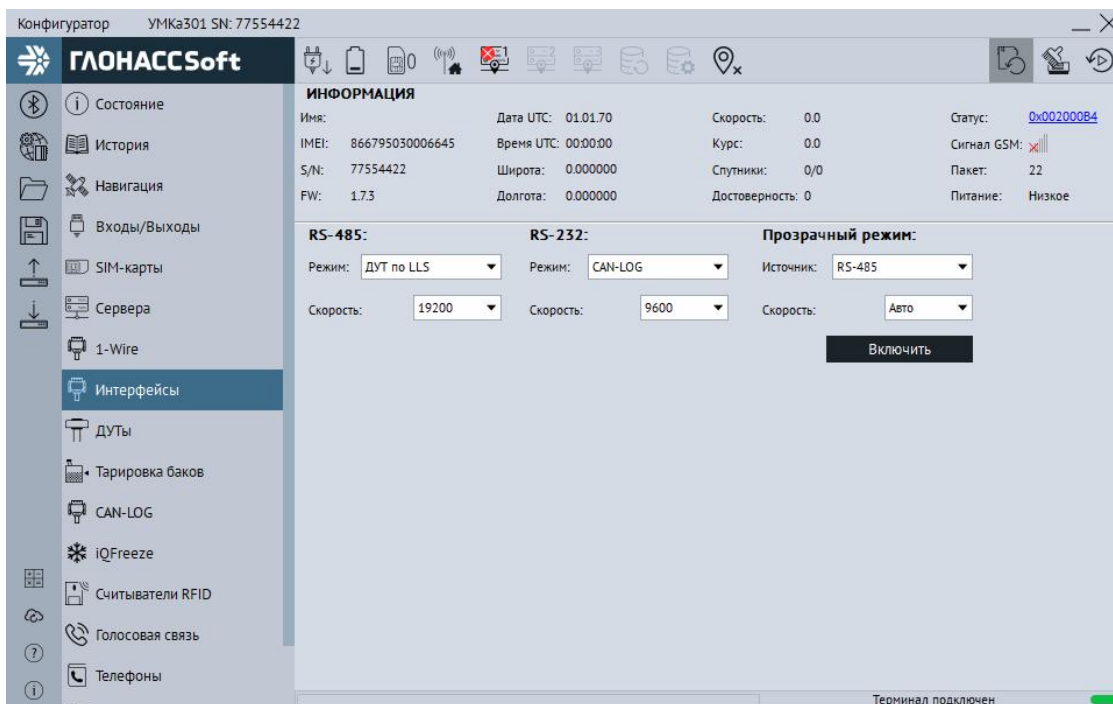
Конфигуратор УМКа301 SN: 77554422

ГЛОНАССSoft

0

Состояние
История
Навигация
Входы/Выходы
SIM-карты
Сервера
1-Wire
Интерфейсы
ДУТы
Тарировка баков
CAN-LOG
iQFreeze
Считыватели RFID
Голосовая связь
Телефоны

ИНФОРМАЦИЯ

| | | | | | | | |
|---|---|---|---|---|---|---|---|
| Имя: | | Дата UTC: | 01.01.70 | Скорость: | 0.0 | Статус: | 0x002000B4 |
| IMEI: | 866795030006645 | Время UTC: | 00:00:00 | Курс: | 0.0 | Сигнал GSM: | |
| S/N: | 77554422 | Широта: | 0.000000 | Спутники: | 0/0 | Пакет: | 22 |
| FW: | 1.7.3 | Долгота: | 0.000000 | Достоверность: | 0 | Питание: | Низкое |

RS-485:
Режим: ДУТ по LLS
Скорость: 19200

RS-232:
Режим: CAN-LOG
Скорость: 9600

Прозрачный режим:
Источник: RS-485
Скорость: Авто
Включить

Терминал подключен